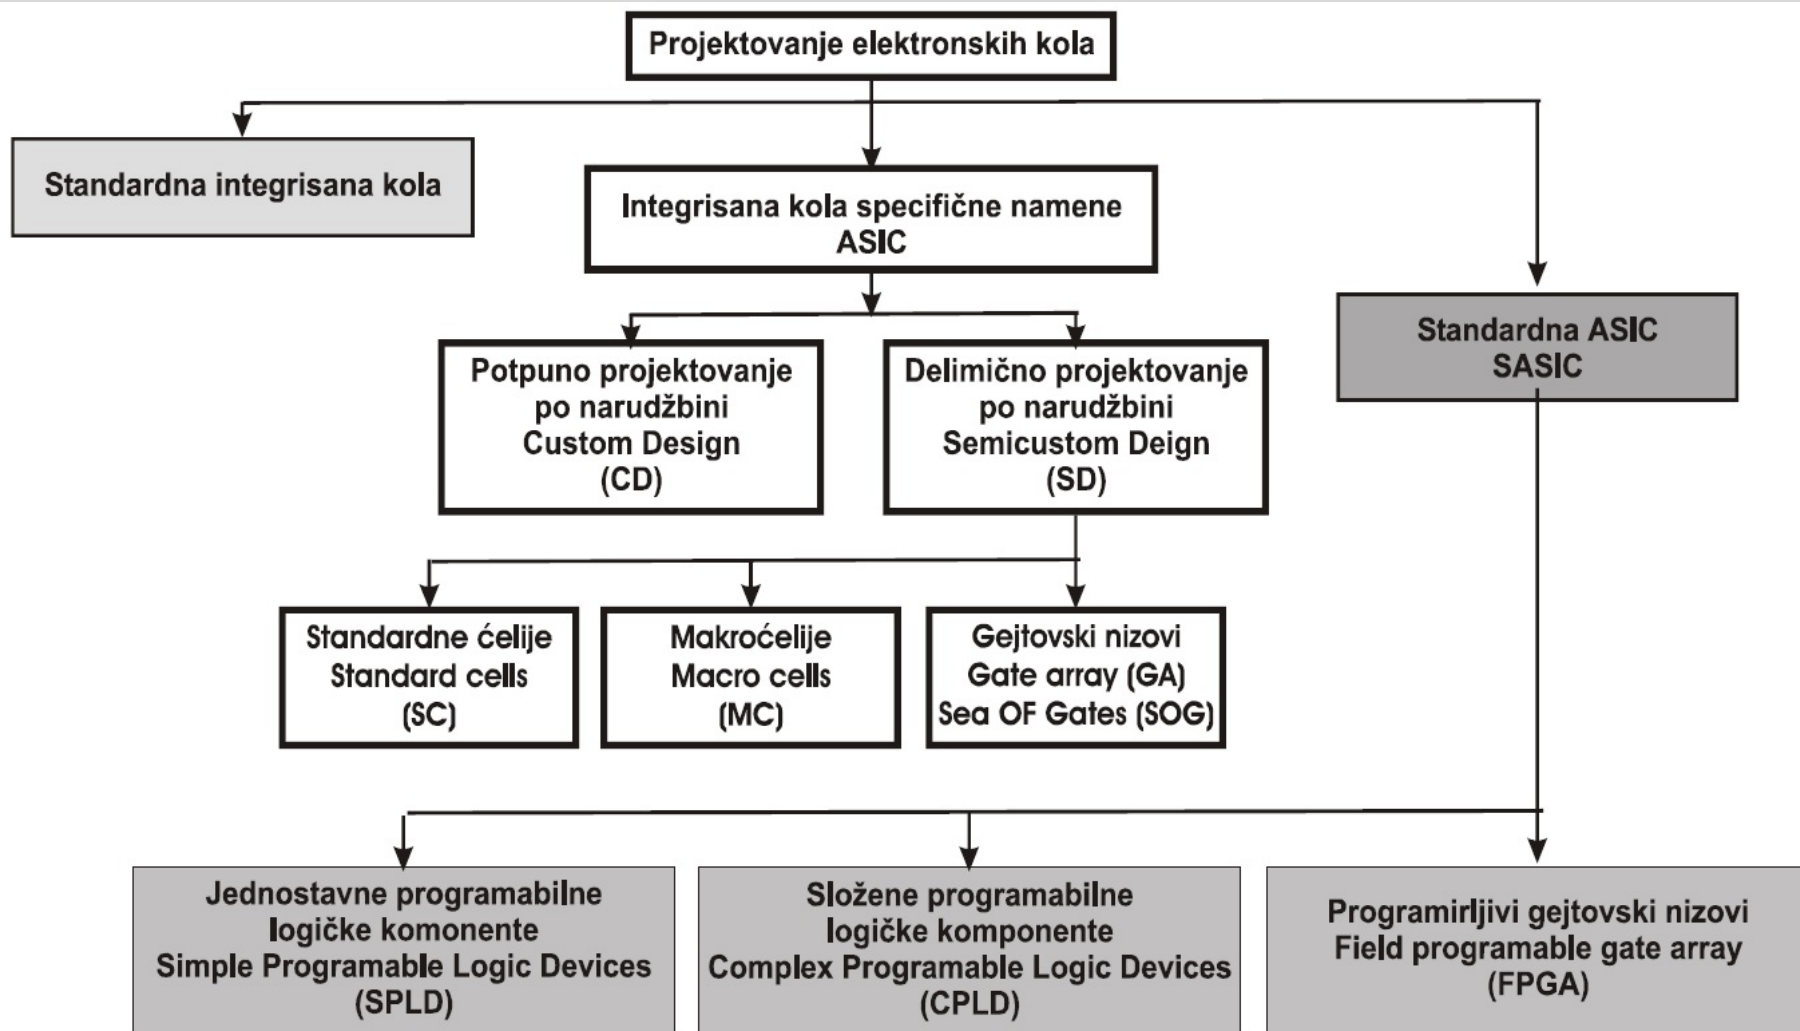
Projektovanje elektronskih kola

Standardna integrisana kola

Integrisana kola specifične namene
ASIC

Standardna ASIC
SASIC

Potpuno projektovanje
po narudžbini
Custom Design
(CD)

Delimično projektovanje
po narudžbini
Semicustom Deign
(SD)

Standardne ćelije
Standard cells
(SC)

Makroćelije
Macro cells
(MC)

Gejtovski nizovi
Gate array (GA)
Sea OF Gates (SOG)

Jednostavne programabilne
logičke komonente
Simple Programable Logic Devices
(SPLD)

Složene programabilne
logičke komponente
Complex Programable Logic Devices
(CPLD)

Programirljivi gejtovski nizovi
Field programable gate array
(FPGA)